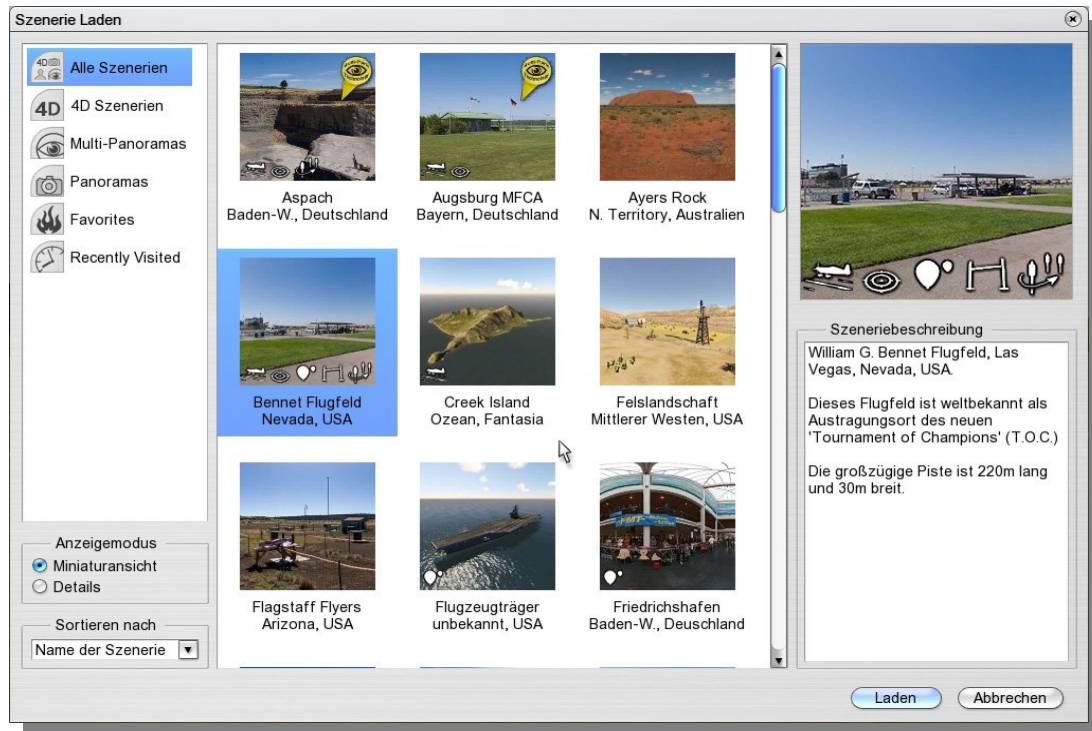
Szenerie Laden

Alle Szenerien
4D Szenerien
Multi-Panoramas
Panoramas
Favorites
Recently Visited

Anzeigemodus
Miniaturansicht
Details

Sortieren nach
Name der Szenerie

Aspach
Baden-W., Deutschland

Augsburg MFCA
Bayern, Deutschland

Ayers Rock
N. Territory, Australien

Bennet Flugfeld
Nevada, USA

Creek Island
Ozean, Fantasia

Felslandschaft
Mittlerer Westen, USA

Flagstaff Flyers
Arizona, USA

Flugzeugträger
unbekannt, USA

Friedrichshafen
Baden-W., Deuschland

Szeneriebeschreibung
William G. Bennet Flugfeld, Las Vegas, Nevada, USA.

Dieses Flugfeld ist weltbekannt als Austragungsort des neuen 'Tournament of Champions' (T.O.C.)

Die großzügige Piste ist 220m lang und 30m breit.

Laden
Abbrechen